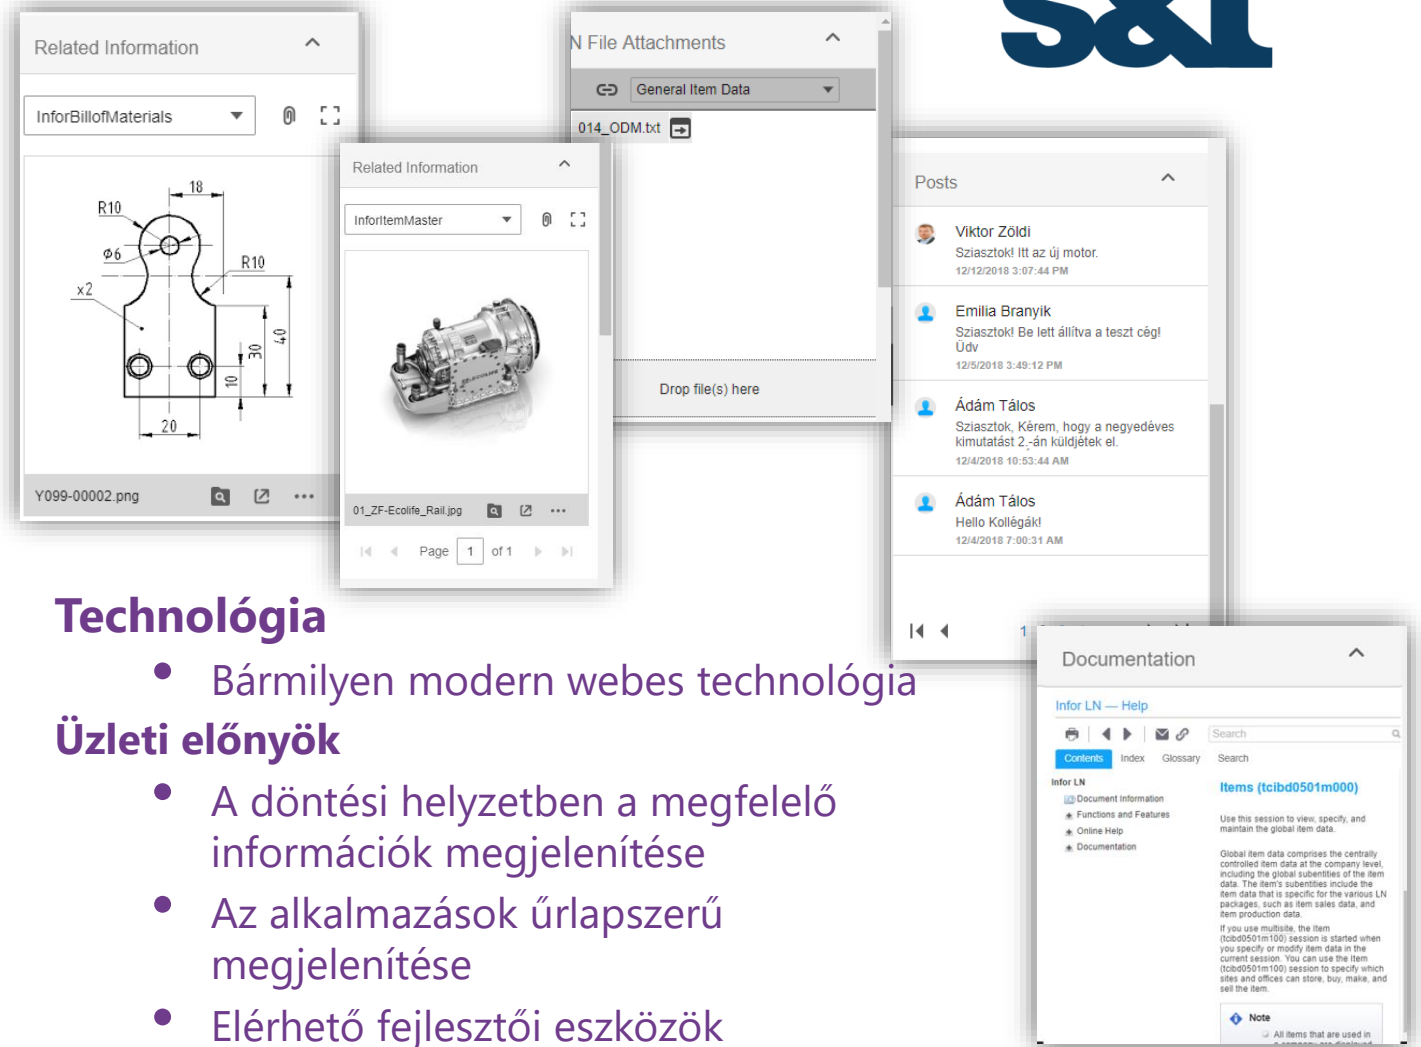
Related Information

InforBillofMaterials

18
R10
Φ6
R10
x2
40
30
10
20

Y099-00002.png

Related Information

InforItemMaster

01_ZF-Ecolife_Rail.jpg

Page 1 of 1

N File Attachments

General Item Data

014_ODM.txt

Drop file(s) here

Posts

Viktor Zöldi
Sziasztok! Itt az új motor.
12/12/2018 3:07:44 PM

Emilia Branyik
Sziasztok! Be lett állítva a teszt cég! Üdv
12/5/2018 3:49:12 PM

Ádám Tálos
Sziasztok, Kérem, hogy a negyedéves kimutatást 2.-án küldjétek el.
12/4/2018 10:53:44 AM

Ádám Tálos
Hello Kollégák!
12/4/2018 7:00:31 AM

1

Documentation

Infor LN — Help

Search

Contents Index Glossary Search

Infor LN
Document Information
Functions and Features
Online Help
Documentation

Items (tcibd0501m000)

Use this session to view, specify, and maintain the global item data.

Global item data comprises the centrally controlled item data at the company level, including the global subentities of the item data. The item's subentities include the item data that is specific for the various LN packages, such as item sales data, and item production data.

If you use multisite, the Item (tcibd0501m100) session is started when you specify or modify item data in the current session. You can use the Item (tcibd0501m100) session to specify which sites and offices can store, buy, make, and sell the item.

Note
All items that are used in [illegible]

Technológia
Bármilyen modern webes technológia
Üzleti előnyök
A döntési helyzetben a megfelelő információk megjelenítése
Az alkalmazások űrlapszerű megjelenítése
Elérhető fejlesztői eszközök